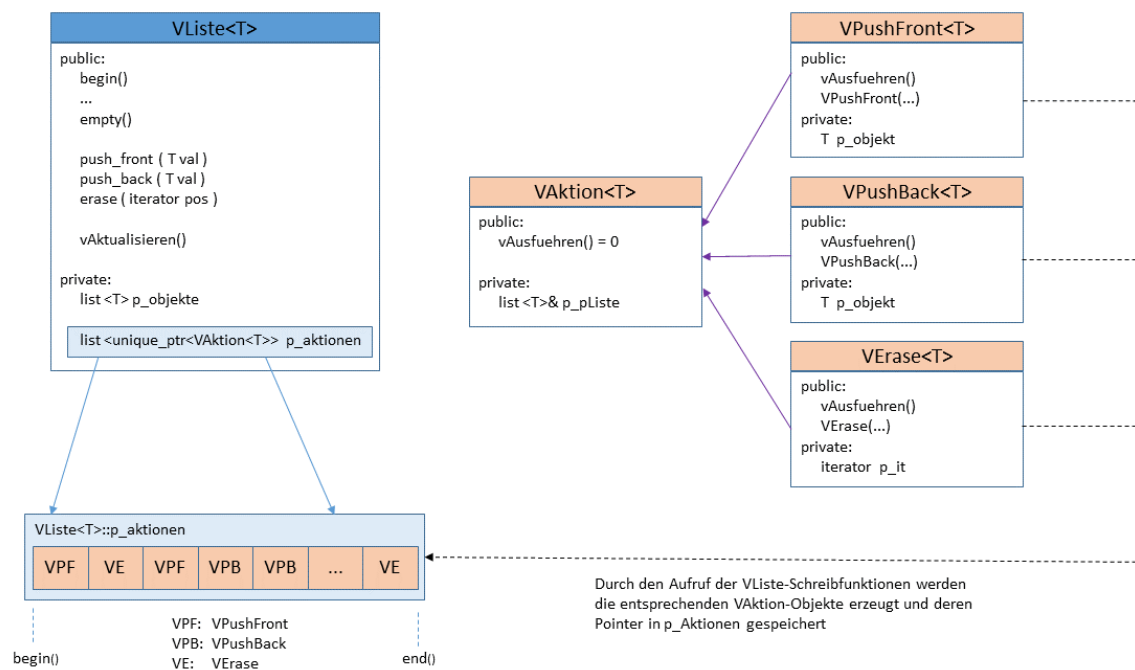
VListe<T>

public:
begin()
...
empty()

push_front ( T val )
push_back ( T val )
erase ( iterator pos )

vAktualisieren()

private:
list <T> p_objekte

list <unique_ptr<VAktion<T>> p_aktionen

VAktion<T>

public:
vAusfuehren() = 0

private:
list <T>& p_pListe

VPushFront<T>

public:
vAusfuehren()
VPushFront(...)
private:
T p_objekt

VPushBack<T>

public:
vAusfuehren()
VPushBack(...)
private:
T p_objekt

VErase<T>

public:
vAusfuehren()
VErase(...)
private:
iterator p_it

VListe<T>::p_aktionen

| VPF | VE | VPF | VPB | VPB | ... | VE |
|---|---|---|---|---|---|---|

begin()

end()

VPF: VPushFront
VPB: VPushBack
VE: VErase

Durch den Aufruf der VListe-Schreibfunktionen werden die entsprechenden VAktion-Objekte erzeugt und deren Pointer in p_Aktionen gespeichert